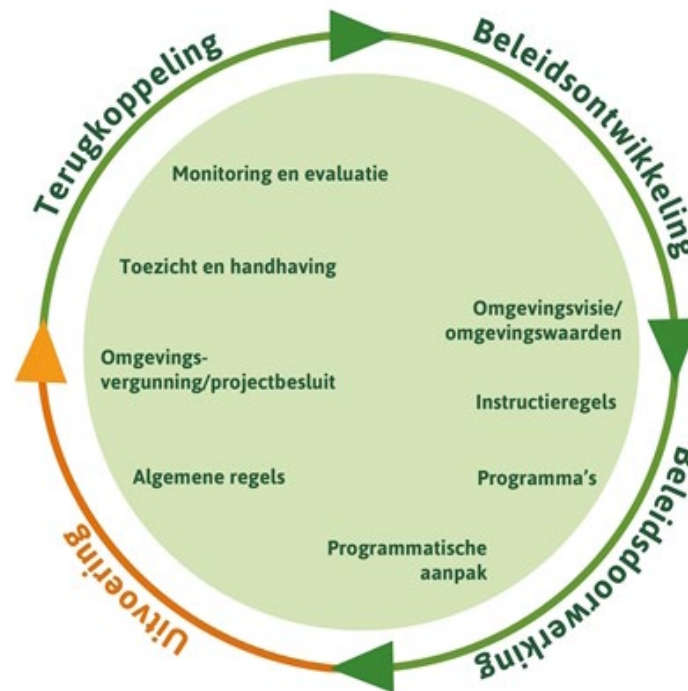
Terugkoppeling

Beleidsontwikkeling

Monitoring en evaluatie

Toezicht en handhaving

Omgevingsvisie/ omgevingswaarden

Omgevings-vergunning/projectbesluit

Instructieregels

Algemene regels

Programma's

Programmatische aanpak

Beleidsdoorwerking

Uitvoering